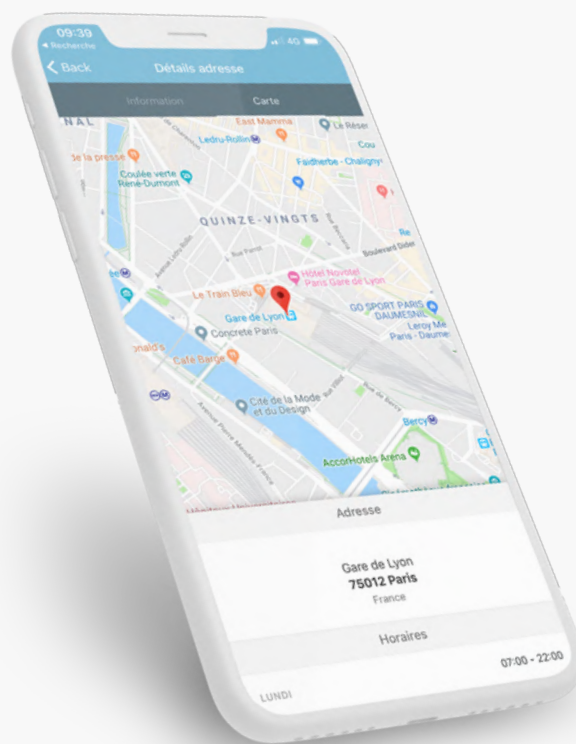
09:39
◂ Recherche
4G
‹ Back
Détails adresse
Information
Carte
NAL
East Mamma
Le Réser
Ledru-Rollin
Cou
de la presse
Faidherbe - Chaligny
Coulée verte René-Dumont
QUINZE-VINGTS
Boulevard Diderot
Re
Hôtel Novotel Paris Gare de Lyon
Le Train Bleu
Gare de Lyon
GO SPORT PARIS DAUMESNIL
Leroy Me Paris - Daume
Concrete Paris
onald's
Café Barge
Cité de la Mode et du Design
Bercy
AccorHotels Arena
Adresse
Gare de Lyon
75012 Paris
France
Horaires
07:00 - 22:00
LUNDI